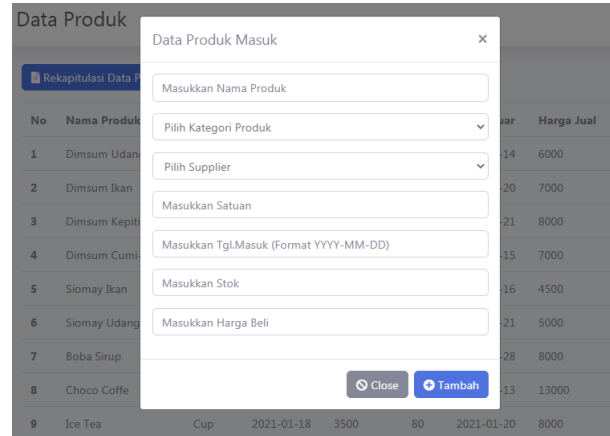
Data Produk

Rekapitulasi Data P

| No | Nama Produk | | | | | uar | Harga Jual |
|---|---|---|---|---|---|---|---|
| 1 | Dimsum Udang | | | | | -14 | 6000 |
| 2 | Dimsum Ikan | | | | | -20 | 7000 |
| 3 | Dimsum Kepit | | | | | -21 | 8000 |
| 4 | Dimsum Cumi- | | | | | -15 | 7000 |
| 5 | Siomay Ikan | | | | | -16 | 4500 |
| 6 | Siomay Udang | | | | | -21 | 5000 |
| 7 | Boba Sirup | | | | | -28 | 8000 |
| 8 | Choco Coffe | | | | | -13 | 13000 |
| 9 | Ice Tea | Cup | 2021-01-18 | 3500 | 80 | 2021-01-20 | 8000 |

Data Produk Masuk ×

Masukkan Nama Produk

Pilih Kategori Produk

Pilih Supplier

Masukkan Satuan

Masukkan Tgl.Masuk (Format YYYY-MM-DD)

Masukkan Stok

Masukkan Harga Beli

Close Tambah